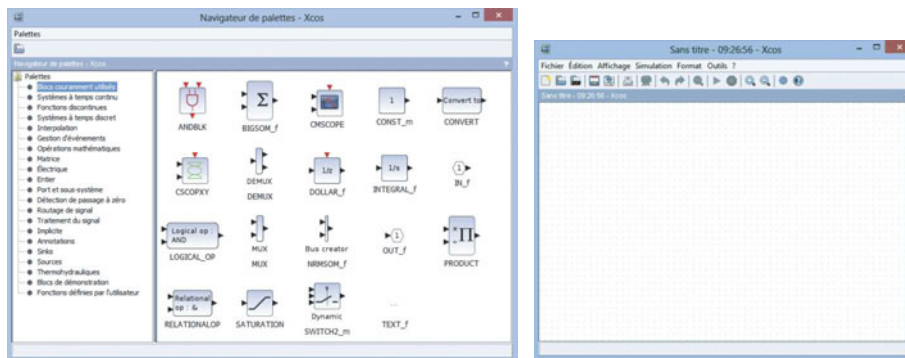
Navigateur de palettes - Xcos

Palettes

Navigateur de palettes - Xcos

Palettes
Blocs couramment utilisés
Systèmes à temps continu
Fonctions discontinues
Systèmes à temps discret
Interpolation
Gestion d'événements
Opérations mathématiques
Matrice
Électrique
Entier
Port et sous-système
Détection de passage à zéro
Routage de signal
Traitement du signal
Implicite
Annotations
Sinks
Sources
Thermohydrauliques
Blocs de démonstration
Fonctions définies par l'utilisateur

ANDBLK
$\Sigma$
BIGSOM_f
CMSCOPE
1
CONST_m
Convert to
CONVERT
CSCOPXY
DEMUX
DEMUX
1/z
DOLLAR_f
1/s
INTEGRAL_f
1
IN_f
Logical op AND
LOGICAL_OP
MUX
MUX
Bus creator
NRMSOM_f
1
OUT_f
$\Pi$
PRODUCT
Relational op : &
RELATIONALOP
SATURATION
Dynamic
SWITCH2_m
...
TEXT_f

Sans titre - 09:26:56 - Xcos

Fichier Édition Affichage Simulation Format Outils ?

Sans titre - 09:26:56 - Xcos